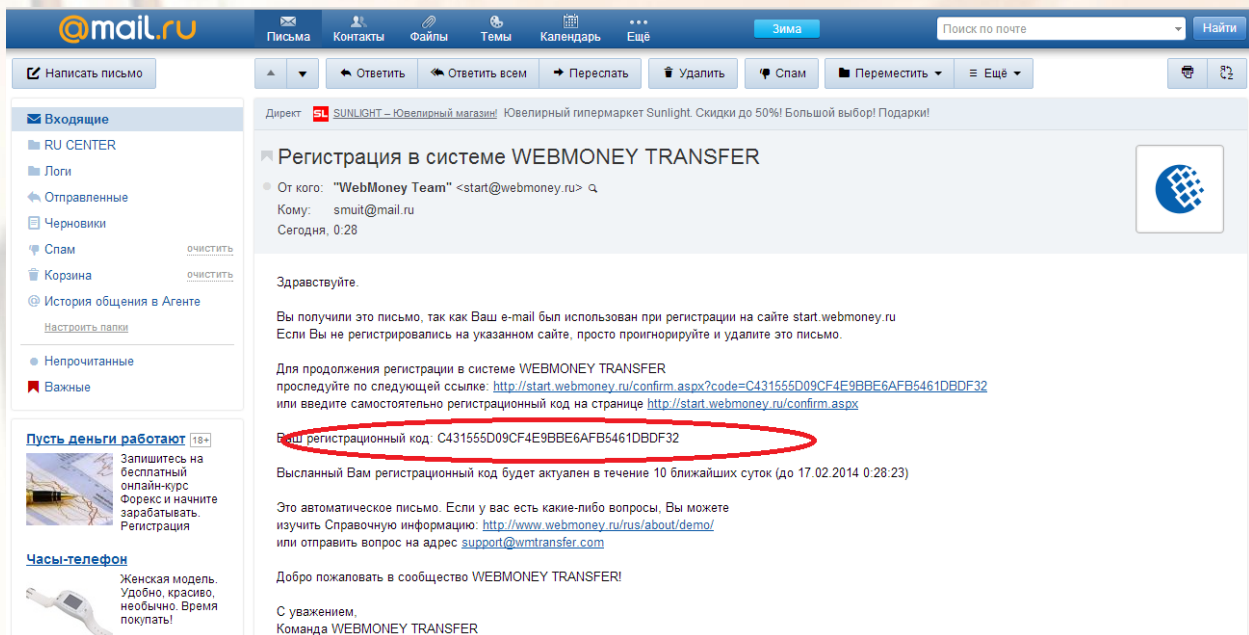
@mail.ru

Письма Контакты Файлы Темы Календарь Ещё

Зима

Поиск по почте Найти

Написать письмо

Ответить Ответить всем Переслать Удалить Спам Переместить Ещё

Входящие
RU CENTER
Логи
Отправленные
Черновики
Спам очистить
Корзина очистить
История общения в Агенте
Настроить папки

Непрочитанные
Важные

Пусть деньги работают 18+
Запишитесь на бесплатный онлайн-курс Форекс и начните зарабатывать. Регистрация

Часы-телефон
Женская модель. Удобно, красиво, необычно. Время покупать!

Директ SL SUNLIGHT – Ювелирный магазин! Ювелирный гипермаркет Sunlight. Скидки до 50%! Большой выбор! Подарки!

Регистрация в системе WEBMONEY TRANSFER

От кого: "WebMoney Team" <start@webmoney.ru>
Кому: smuit@mail.ru
Сегодня, 0:28

Здравствуйте.

Вы получили это письмо, так как Ваш e-mail был использован при регистрации на сайте start.webmoney.ru
Если Вы не регистрировались на указанном сайте, просто проигнорируйте и удалите это письмо.

Для продолжения регистрации в системе WEBMONEY TRANSFER
проследуйте по следующей ссылке: http://start.webmoney.ru/confirm.aspx?code=C431555D09CF4E9BBE6AFB5461DBDF32
или введите самостоятельно регистрационный код на странице http://start.webmoney.ru/confirm.aspx

Ваш регистрационный код: C431555D09CF4E9BBE6AFB5461DBDF32

Высланный Вам регистрационный код будет актуален в течение 10 ближайших суток (до 17.02.2014 0:28:23)

Это автоматическое письмо. Если у вас есть какие-либо вопросы, Вы можете
изучить Справочную информацию: http://www.webmoney.ru/rus/about/demo/
или отправить вопрос на адрес support@wmtransfer.com

Добро пожаловать в сообщество WEBMONEY TRANSFER!

С уважением,
Команда WEBMONEY TRANSFER